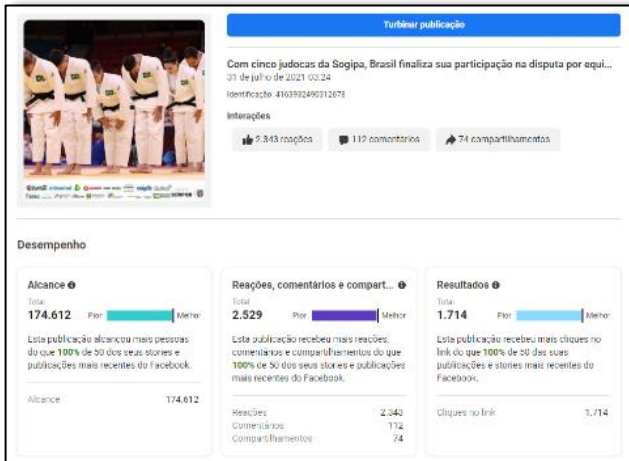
Turbinar publicação

Com cinco judocas da Sogipa, Brasil finaliza sua participação na disputa por equi...

31 de julho de 2021 03:24

Identificação: 4163932490312678

Interações

2.343 reações

112 comentários

74 compartilhamentos

Desempenho

Alcance

Total

174.612

Pior

Melhor

Esta publicação alcançou mais pessoas do que 100% de 50 dos seus stories e publicações mais recentes do Facebook.

Alcance 174.612

Reações, comentários e compart...

Total

2.529

Pior

Melhor

Esta publicação recebeu mais reações, comentários e compartilhamentos do que 100% de 50 dos seus stories e publicações mais recentes do Facebook.

Reações 2.343

Comentários 112

Compartilhamentos 74

Resultados

Total

1.714

Pior

Melhor

Esta publicação recebeu mais cliques no link do que 100% de 50 das suas publicações e stories mais recentes do Facebook.

Cliques no link 1.714